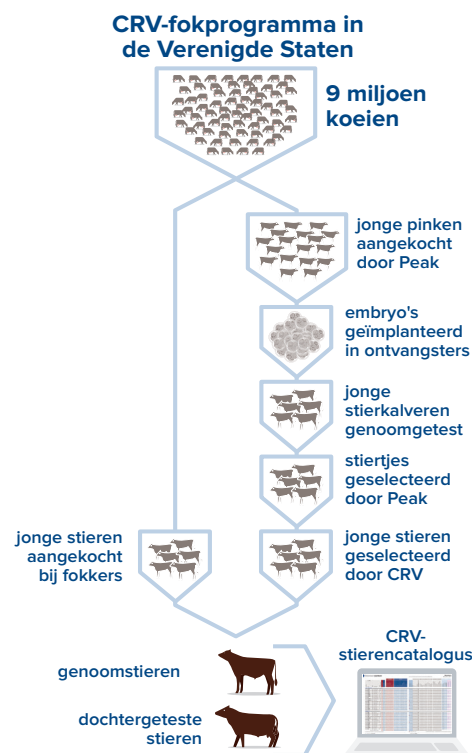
CRV-fokprogramma in de Verenigde Staten

9 miljoen koeien

jonge pinken aangekocht door Peak

embryo's geïmplanteerd in ontvangsters

jonge stierkalveren genoomgetest

stiertjes geselecteerd door Peak

jonge stieren aangekocht bij fokkers

jonge stieren geselecteerd door CRV

genoomstieren

dochtergeteste stieren

CRV-stierencatalogus